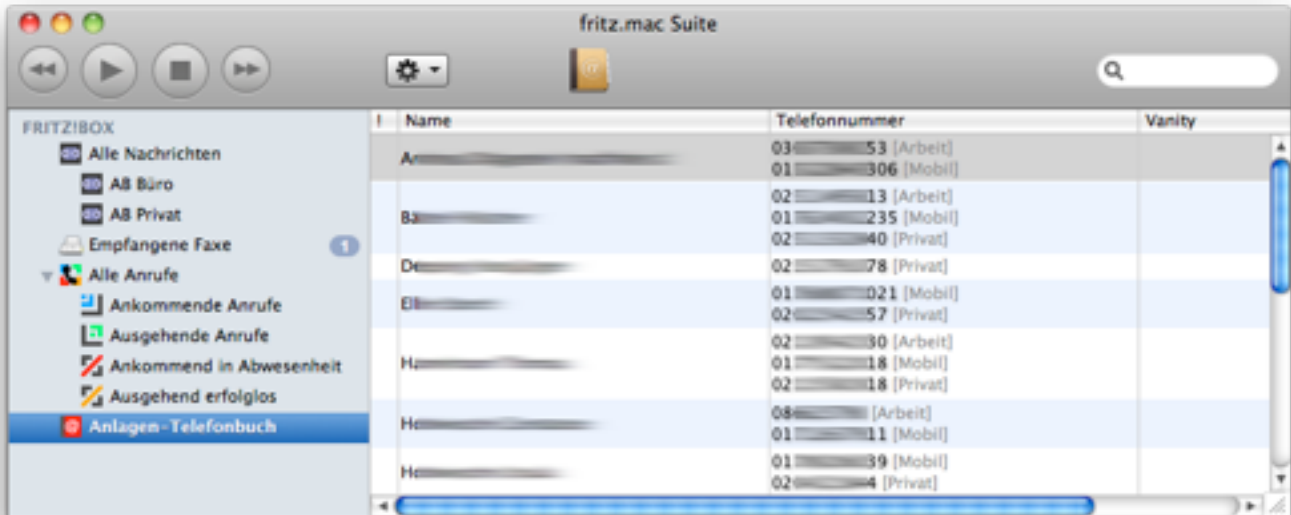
fritz.mac Suite

FRITZ!BOX
Alle Nachrichten
AB Büro
AB Privat
Empfangene Faxe 1
Alle Anrufe
Ankommende Anrufe
Ausgehende Anrufe
Ankommend in Abwesenheit
Ausgehend erfolglos
Anlagen-Telefonbuch

| ! | Name | Telefonnummer | Vanity |
|---|---|---|---|
| | A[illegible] | 03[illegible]53 [Arbeit] 01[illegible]306 [Mobil] | |
| | Ba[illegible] | 02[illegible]13 [Arbeit] 01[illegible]235 [Mobil] 02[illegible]40 [Privat] | |
| | De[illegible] | 02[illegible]78 [Privat] | |
| | El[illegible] | 01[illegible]021 [Mobil] 02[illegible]57 [Privat] | |
| | Ha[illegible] | 02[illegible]30 [Arbeit] 01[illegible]18 [Mobil] 02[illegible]18 [Privat] | |
| | He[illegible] | 08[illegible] [Arbeit] 01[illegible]11 [Mobil] | |
| | He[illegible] | 01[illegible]39 [Mobil] 02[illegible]4 [Privat] | |